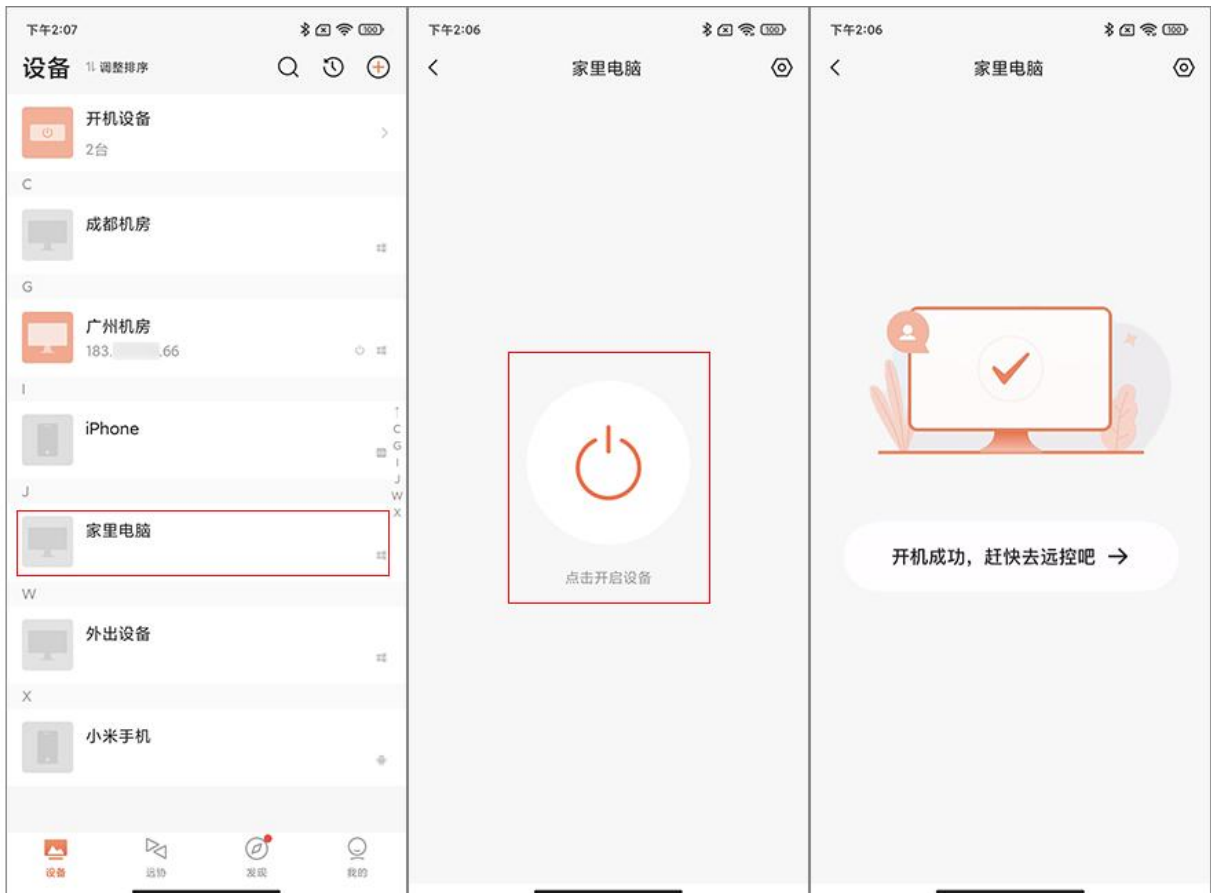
下午2:07

设备 ⇅ 调整排序

开机设备
2台

C

成都机房

G

广州机房
183.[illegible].66

I

iPhone

↑
C
G
I
J
W
X

J

家里电脑

W

外出设备

X

小米手机

设备 远协 发现 我的

下午2:06

家里电脑

点击开启设备

下午2:06

家里电脑

开机成功，赶快去远控吧 →